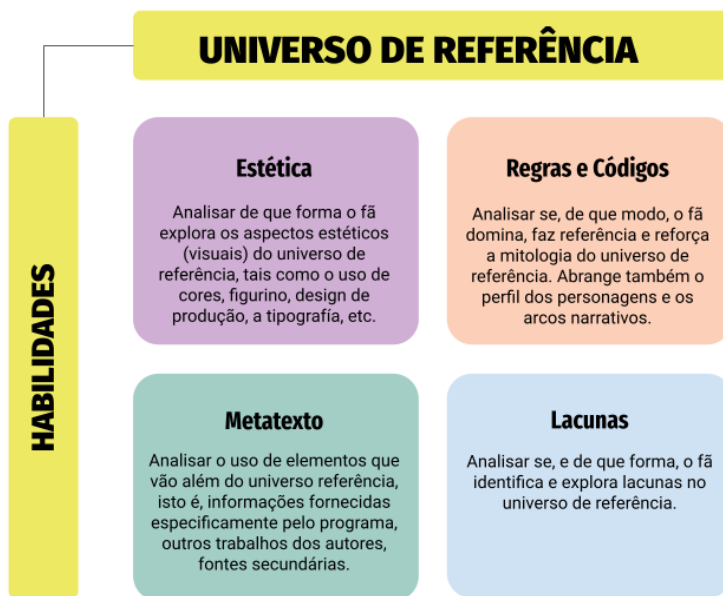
UNIVERSO DE REFERÊNCIA

HABILIDADES

Estética

Analisar de que forma o fã explora os aspectos estéticos (visuais) do universo de referência, tais como o uso de cores, figurino, design de produção, a tipografia, etc.

Regras e Códigos

Analisar se, de que modo, o fã domina, faz referência e reforça a mitologia do universo de referência. Abrange também o perfil dos personagens e os arcos narrativos.

Metatexto

Analisar o uso de elementos que vão além do universo referência, isto é, informações fornecidas especificamente pelo programa, outros trabalhos dos autores, fontes secundárias.

Lacunas

Analisar se, e de que forma, o fã identifica e explora lacunas no universo de referência.